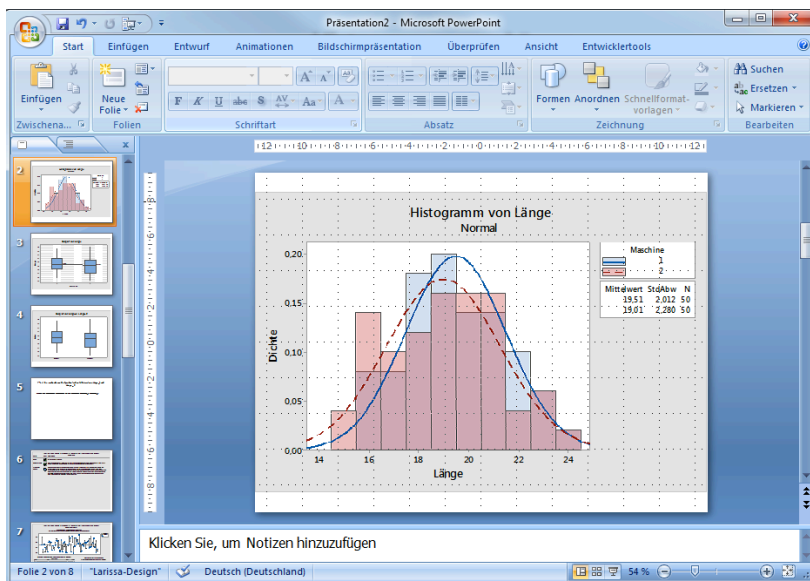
Präsentation2 - Microsoft PowerPoint

Start Einfügen Entwurf Animationen Bildschirmpräsentation Überprüfen Ansicht Entwicklertools

Einfügen
Neue Folie
Zwischena...
Folien
Schriftart
Absatz
Formen Anordnen Schnellformatvorlagen
Zeichnung
Suchen
Ersetzen
Markieren
Bearbeiten

2
3
4
5
6
7

Histogramm von Länge
Normal

Maschine
1
2

Mittelwert StdAbw N
19,51 2,012 50
19,01 2,280 50

0,20
0,15
0,10
0,05
0,00
Dichte

14 16 18 20 22 24
Länge

Klicken Sie, um Notizen hinzuzufügen

Folie 2 von 8 "Larissa-Design" Deutsch (Deutschland) 54 %